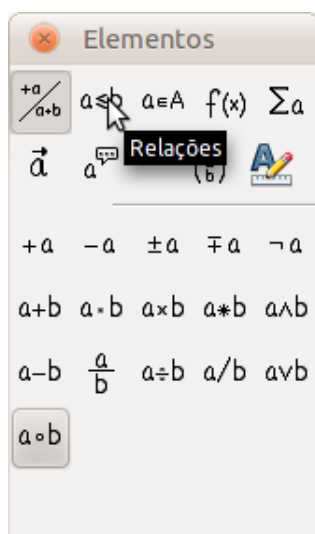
Elementos

$\frac{+a}{a+b}$ $a\leq b$ $a\in A$ $f(x)$ $\sum a$

$\vec{a}$ $a$ Relações $(b)$

$+a$ $-a$ $\pm a$ $\mp a$ $\neg a$

$a+b$ $a\cdot b$ $a\times b$ $a*b$ $a\wedge b$

$a-b$ $\frac{a}{b}$ $a\div b$ $a/b$ $a\vee b$

$a\circ b$